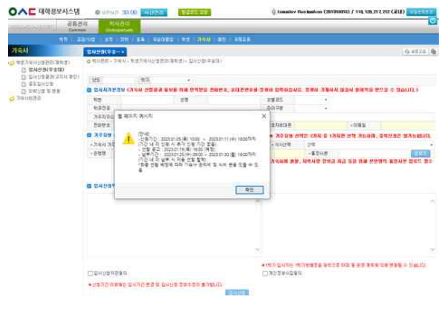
대외공문시스템

공통관리
학사관리

가족사

입학원서(부모용)

학생

성명

계좌번호

웹 페이지 메시지

[안내]
- 신청기간 : 2023.01.09.(월) 10:00 ~ 2023.01.11.(수) 16:00까지
- 기간 내 미 신청 시 추가 신청 기간 없음
- 신청결과 : 2023.01.18.(수) 16:00 (예정)
- 발표기간 : 2023.01.20.(금) 10:00 ~ 2023.01.31.(화) 16:00까지
- 기간 내 미 납부 시 자동 선정 취소
- 신청 전 [세부 안내] 확인 후 신청하세요.

확인

입학전형

입시자료